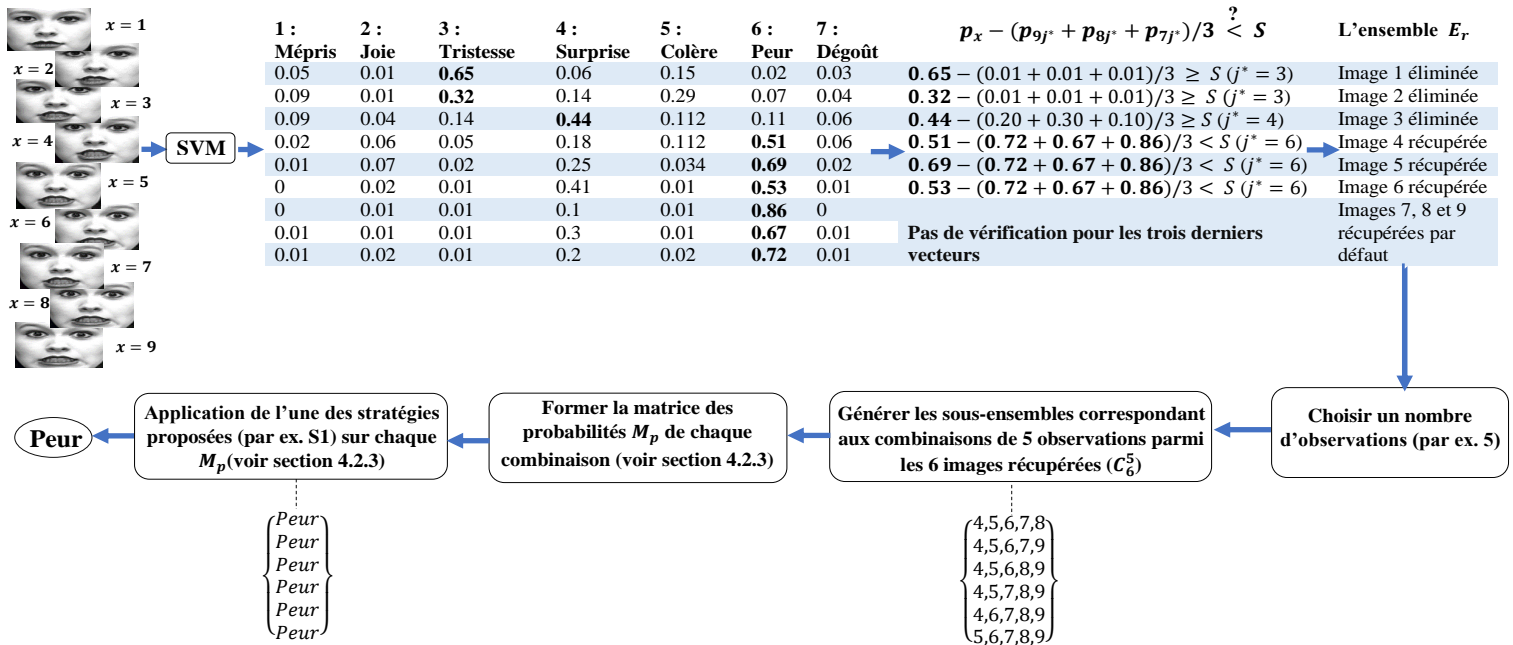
$x = 1$
$x = 2$
$x = 3$
$x = 4$
$x = 5$
$x = 6$
$x = 7$
$x = 8$
$x = 9$

SVM

| 1 : Mépris | 2 : Joie | 3 : Tristesse | 4 : Surprise | 5 : Colère | 6 : Peur | 7 : Dégoût |
|---|---|---|---|---|---|---|
| 0.05 | 0.01 | **0.65** | 0.06 | 0.15 | 0.02 | 0.03 |
| 0.09 | 0.01 | **0.32** | 0.14 | 0.29 | 0.07 | 0.04 |
| 0.09 | 0.04 | 0.14 | **0.44** | 0.112 | 0.11 | 0.06 |
| 0.02 | 0.06 | 0.05 | 0.18 | 0.112 | **0.51** | 0.06 |
| 0.01 | 0.07 | 0.02 | 0.25 | 0.034 | **0.69** | 0.02 |
| 0 | 0.02 | 0.01 | 0.41 | 0.01 | **0.53** | 0.01 |
| 0 | 0.01 | 0.01 | 0.1 | 0.01 | **0.86** | 0 |
| 0.01 | 0.01 | 0.01 | 0.3 | 0.01 | **0.67** | 0.01 |
| 0.01 | 0.02 | 0.01 | 0.2 | 0.02 | **0.72** | 0.01 |

| $p_x - (p_{9j^*} + p_{8j^*} + p_{7j^*})/3 \overset{?}{<} S$ | L'ensemble $E_r$ |
|---|---|
| $\mathbf{0.65} - (0.01 + 0.01 + 0.01)/3 \geq S\ (j^* = 3)$ | Image 1 éliminée |
| $\mathbf{0.32} - (0.01 + 0.01 + 0.01)/3 \geq S\ (j^* = 3)$ | Image 2 éliminée |
| $\mathbf{0.44} - (0.20 + 0.30 + 0.10)/3 \geq S\ (j^* = 4)$ | Image 3 éliminée |
| $\mathbf{0.51} - (\mathbf{0.72} + \mathbf{0.67} + \mathbf{0.86})/3 < S\ (j^* = 6)$ | Image 4 récupérée |
| $\mathbf{0.69} - (\mathbf{0.72} + \mathbf{0.67} + \mathbf{0.86})/3 < S\ (j^* = 6)$ | Image 5 récupérée |
| $\mathbf{0.53} - (\mathbf{0.72} + \mathbf{0.67} + \mathbf{0.86})/3 < S\ (j^* = 6)$ | Image 6 récupérée |
| Pas de vérification pour les trois derniers vecteurs | Images 7, 8 et 9 récupérées par défaut |

Choisir un nombre d'observations (par ex. 5)

Générer les sous-ensembles correspondant aux combinaisons de 5 observations parmi les 6 images récupérées ($C_6^5$)

Former la matrice des probabilités $M_p$ de chaque combinaison (voir section 4.2.3)

Application de l'une des stratégies proposées (par ex. S1) sur chaque $M_p$(voir section 4.2.3)

Peur

$\begin{Bmatrix} Peur \\ Peur \\ Peur \\ Peur \\ Peur \\ Peur \end{Bmatrix}$

$\begin{Bmatrix} 4,5,6,7,8 \\ 4,5,6,7,9 \\ 4,5,6,8,9 \\ 4,5,7,8,9 \\ 4,6,7,8,9 \\ 5,6,7,8,9 \end{Bmatrix}$